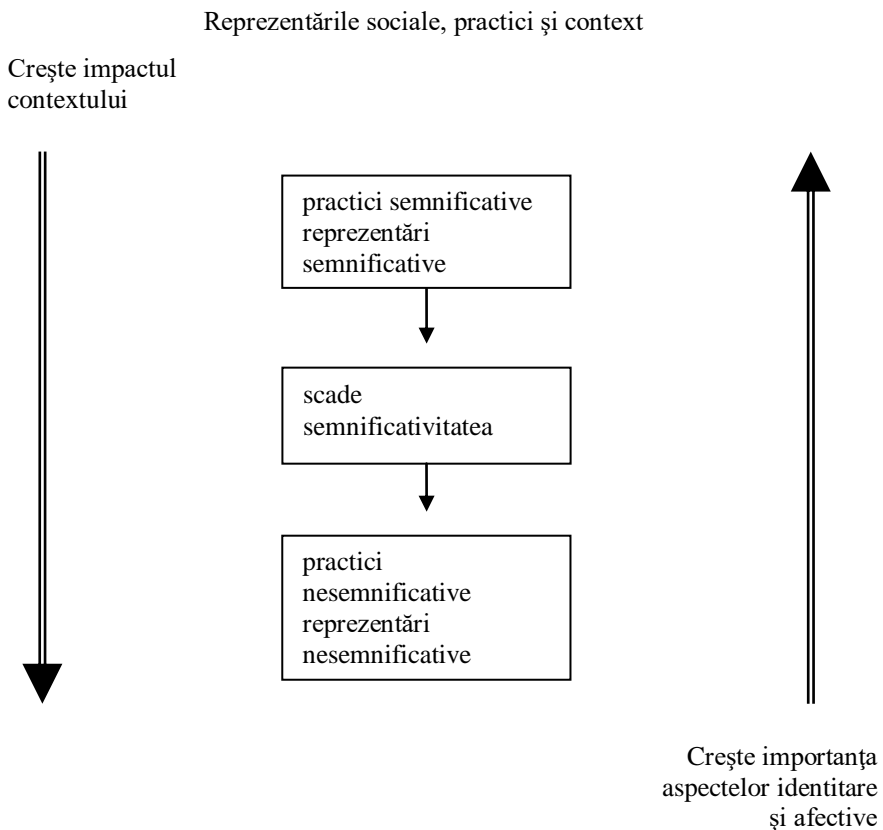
Reprezentările sociale, practici şi context

Creşte impactul contextului

practici semnificative reprezentări semnificative

scade semnificativitatea

practici nesemnificative reprezentări nesemnificative

Creşte importanţa aspectelor identitare şi afective